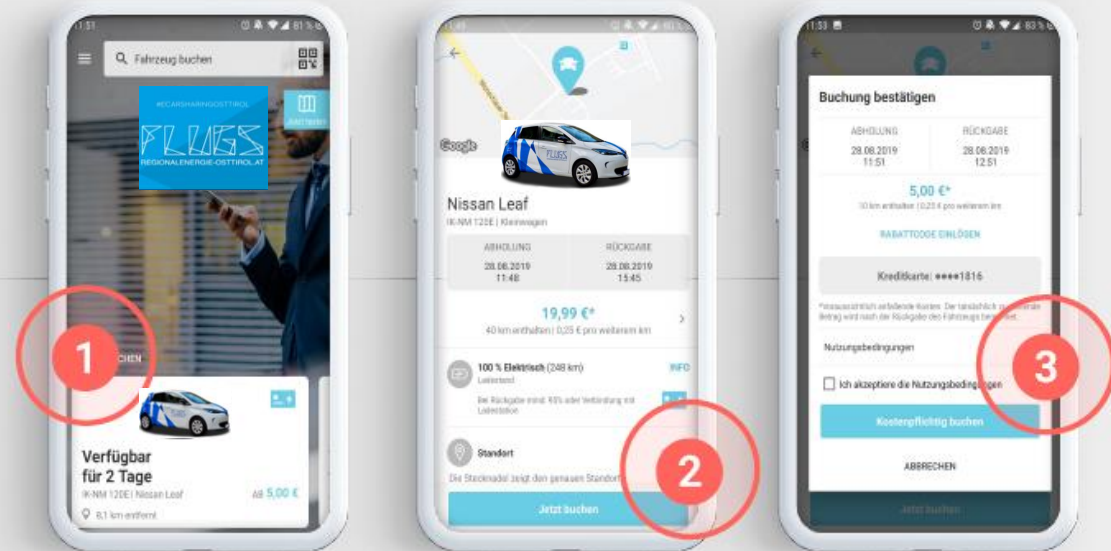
11:51

Fahrzeug buchen

#ECARSHARINGOSTTIROL

FLUGS

REGIONALENERGIE-OSTTIROL.AT

1

CHEN

Verfügbar für 2 Tage

IK-NM 120E | Nissan Leaf

AB 5,00 €

8,1 km entfernt

Google

FLUGS

Nissan Leaf

IK-NM 120E | Kleinwagen

| ABHOLUNG | RÜCKGABE |
|---|---|
| 28.08.2019 11:48 | 28.08.2019 15:45 |

19,99 €*

40 km enthalten | 0,25 € pro weiterem km

100 % Elektrisch (248 km)

INFO

Standort

Die Stecknadel zeigt den genauen Standort

2

Jetzt buchen

11:53

Buchung bestätigen

| ABHOLUNG | RÜCKGABE |
|---|---|
| 28.08.2019 11:51 | 28.08.2019 12:51 |

5,00 €*

RABATTCODE EINLÖSEN

Kreditkarte: ••••1816

Nutzungsbedingungen

Ich akzeptiere die Nutzungsbedingungen

3

Kostenpflichtig buchen

ABBRECHEN

Jetzt buchen